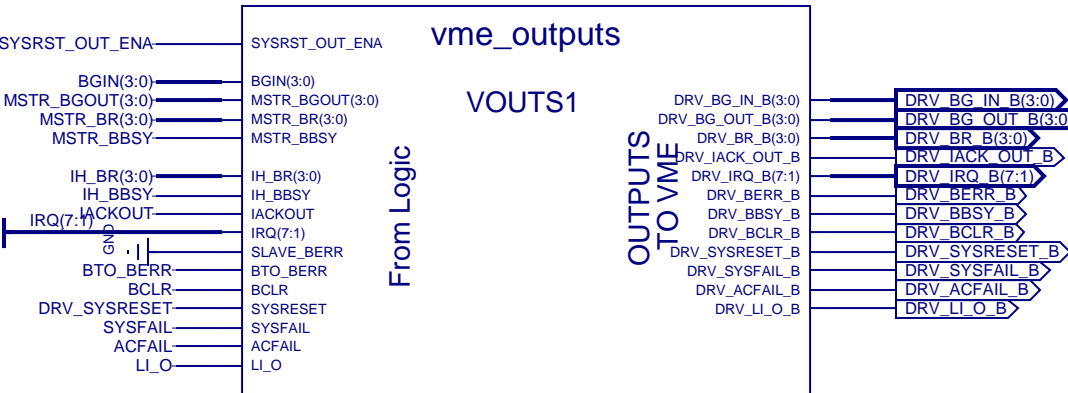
SYSRST_OUT_ENA
BGIN(3:0)
MSTR_BGOUT(3:0)
MSTR_BR(3:0)
MSTR_BBSY
IH_BR(3:0)
IH_BBSY
IACKOUT
IRQ(7:1)
GND
BTO_BERR
BCLR
DRV_SYSRESET
SYSFAIL
ACFAIL
LI_O

vme_outputs

VOUTS1

SYSRST_OUT_ENA
BGIN(3:0)
MSTR_BGOUT(3:0)
MSTR_BR(3:0)
MSTR_BBSY
IH_BR(3:0)
IH_BBSY
IACKOUT
IRQ(7:1)
SLAVE_BERR
BTO_BERR
BCLR
SYSRESET
SYSFAIL
ACFAIL
LI_O

From Logic

OUTPUTS TO VME

DRV_BG_IN_B(3:0)
DRV_BG_OUT_B(3:0)
DRV_BR_B(3:0)
DRV_IACK_OUT_B
DRV_IRQ_B(7:1)
DRV_BERR_B
DRV_BBSY_B
DRV_BCLR_B
DRV_SYSRESET_B
DRV_SYSFAIL_B
DRV_ACFAIL_B
DRV_LI_O_B

DRV_BG_IN_B(3:0)
DRV_BG_OUT_B(3:0)
DRV_BR_B(3:0)
DRV_IACK_OUT_B
DRV_IRQ_B(7:1)
DRV_BERR_B
DRV_BBSY_B
DRV_BCLR_B
DRV_SYSRESET_B
DRV_SYSFAIL_B
DRV_ACFAIL_B
DRV_LI_O_B